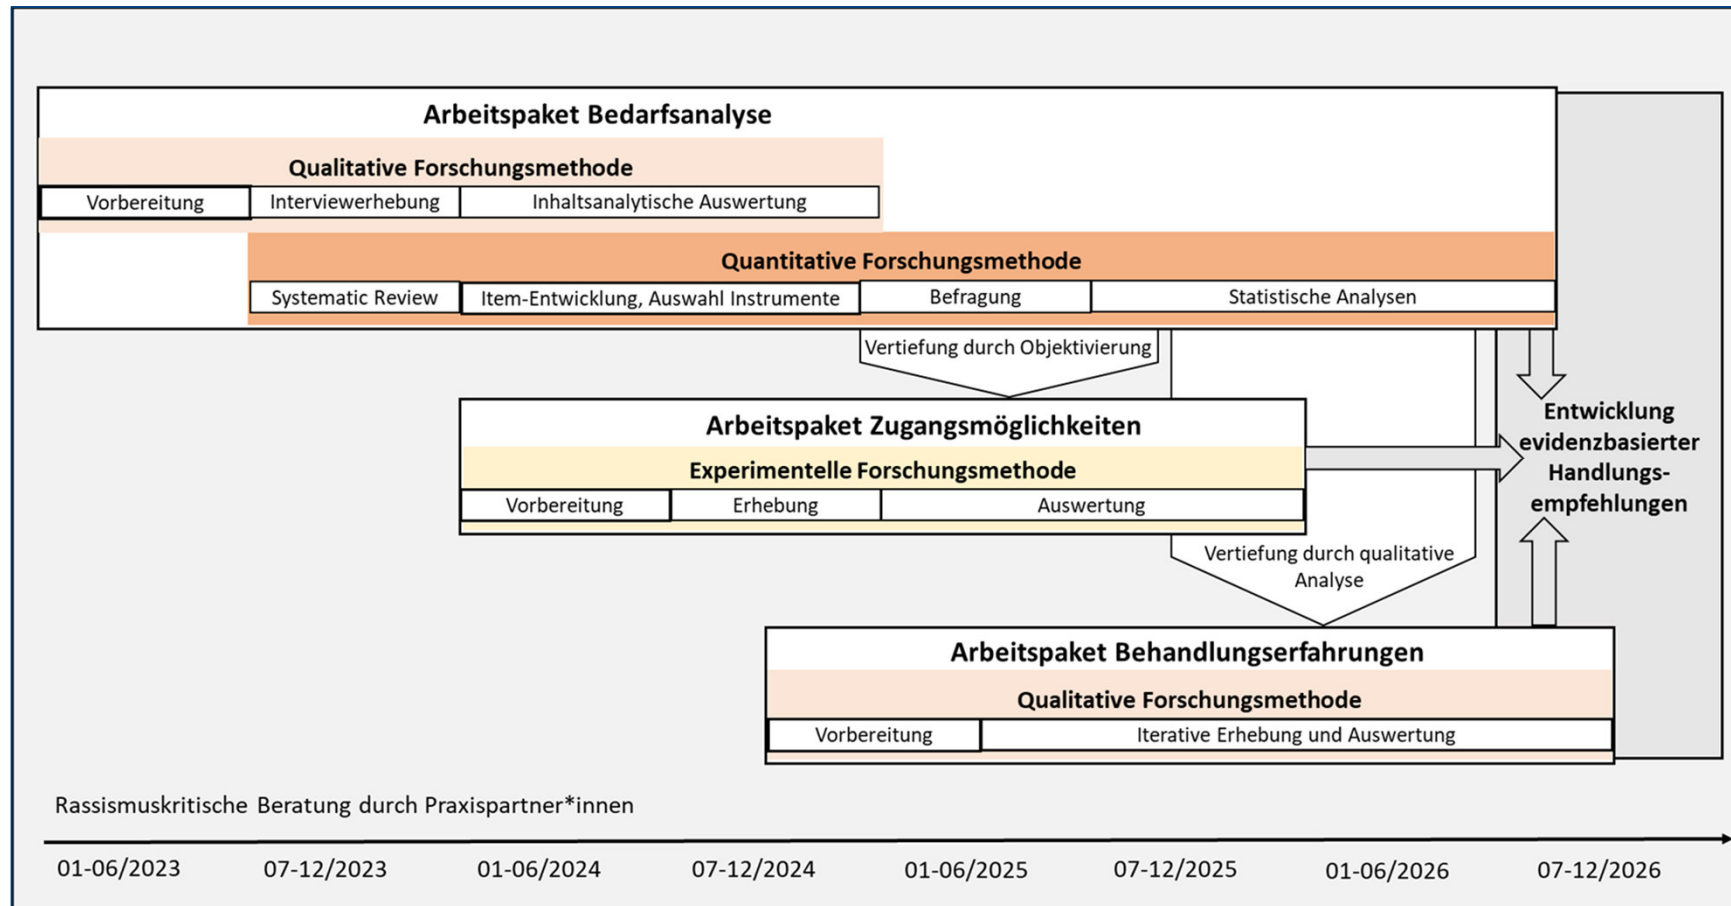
Arbeitspaket Bedarfsanalyse

Qualitative Forschungsmethode

Vorbereitung | Interviewerhebung | Inhaltsanalytische Auswertung

Quantitative Forschungsmethode

Systematic Review | Item-Entwicklung, Auswahl Instrumente | Befragung | Statistische Analysen

Vertiefung durch Objektivierung

Arbeitspaket Zugangsmöglichkeiten

Experimentelle Forschungsmethode

Vorbereitung | Erhebung | Auswertung

Entwicklung evidenzbasierter Handlungsempfehlungen

Vertiefung durch qualitative Analyse

Arbeitspaket Behandlungserfahrungen

Qualitative Forschungsmethode

Vorbereitung | Iterative Erhebung und Auswertung

Rassismuskritische Beratung durch Praxispartner*innen

01-06/2023 07-12/2023 01-06/2024 07-12/2024 01-06/2025 07-12/2025 01-06/2026 07-12/2026